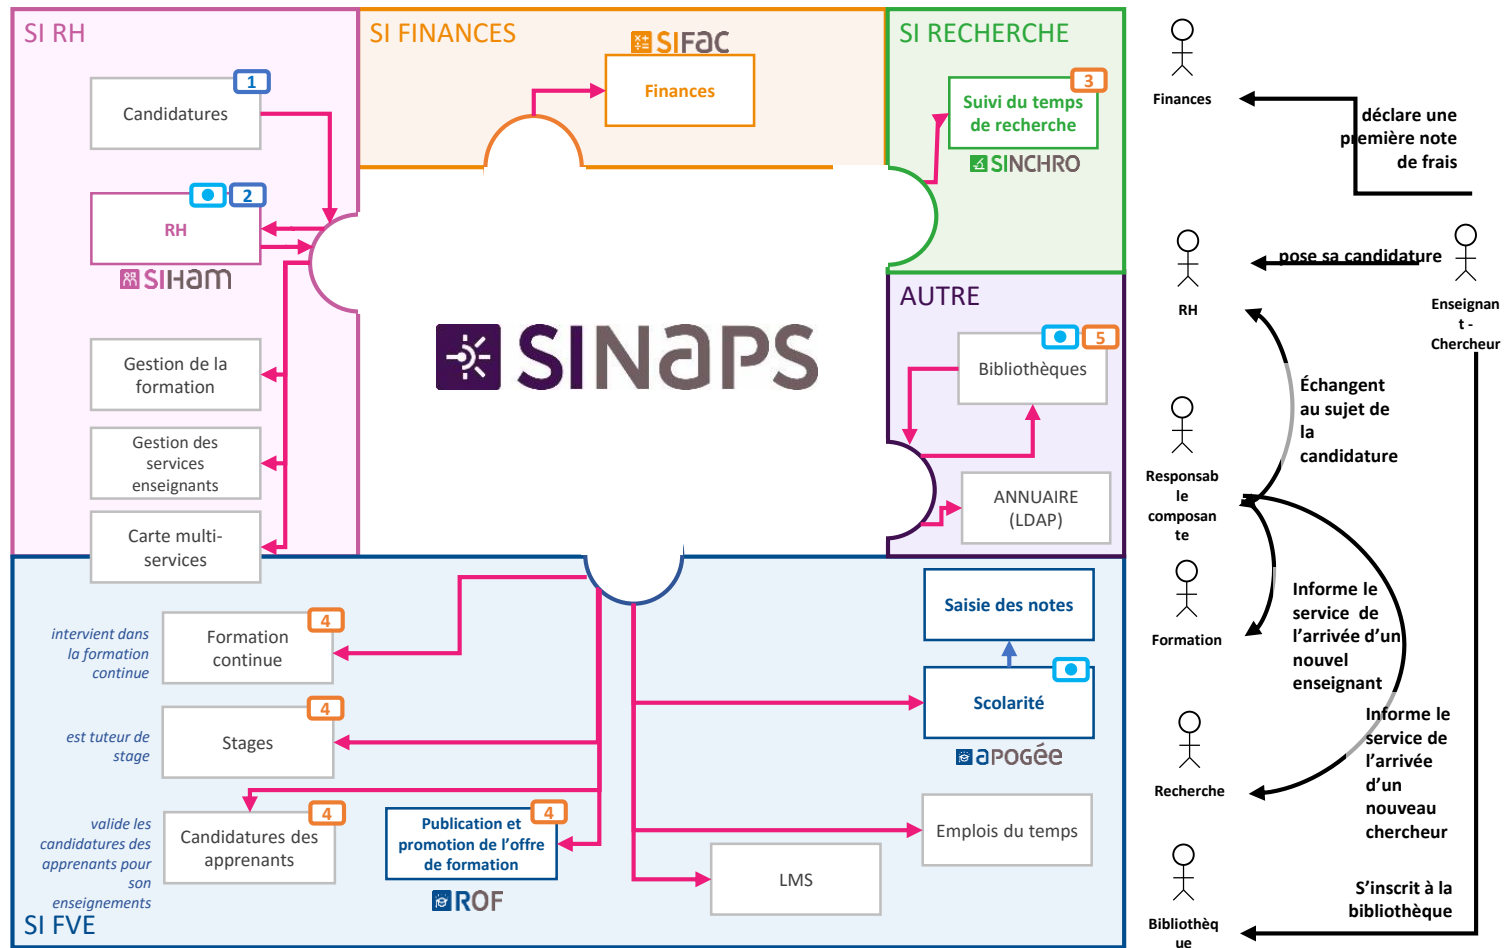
SI RH

1
Candidatures

2
RH
SIHam

Gestion de la formation

Gestion des services enseignants

Carte multi-services

SI FINANCES
SIFAC
Finances

SI RECHERCHE
3
Suivi du temps de recherche
SINCHRO

SINaPS

AUTRE
5
Bibliothèques

ANNUAIRE (LDAP)

SI FVE

intervient dans la formation continue
4
Formation continue

est tuteur de stage
4
Stages

valide les candidatures des apprenants pour son enseignements
4
Candidatures des apprenants

4
Publication et promotion de l'offre de formation
ROF

LMS

Saisie des notes

Scolarité
apogée

Emplois du temps

Finances
déclare une première note de frais

RH
pose sa candidature
Enseignant-Chercheur

Échangent au sujet de la candidature

Responsable composante

Formation
Informe le service de l'arrivée d'un nouvel enseignant

Recherche
Informe le service de l'arrivée d'un nouveau chercheur

Bibliothèque
S'inscrit à la bibliothèque